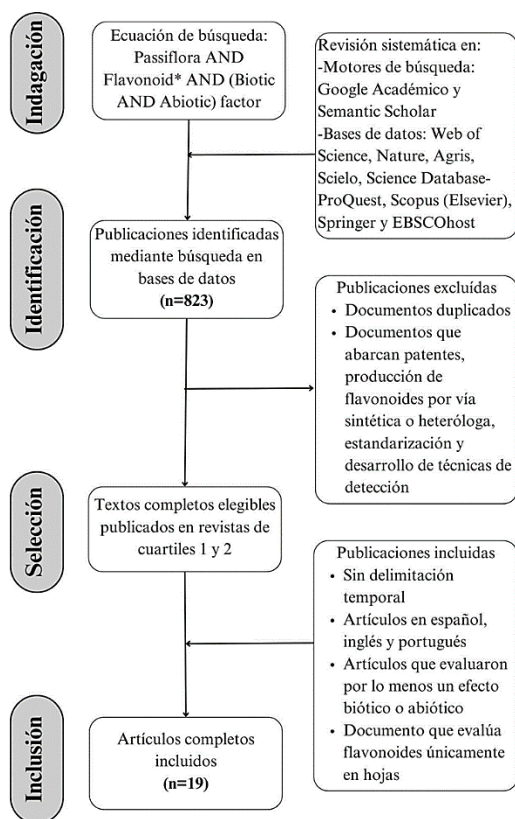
Indagación

Ecuación de búsqueda: Passiflora AND Flavonoid* AND (Biotic AND Abiotic) factor

Revisión sistemática en:
-Motores de búsqueda: Google Académico y Semantic Scholar
-Bases de datos: Web of Science, Nature, Agris, Scielo, Science Database-ProQuest, Scopus (Elsevier), Springer y EBSCOhost

Identificación

Publicaciones identificadas mediante búsqueda en bases de datos
(n=823)

Publicaciones excluídas
• Documentos duplicados
• Documentos que abarcan patentes, producción de flavonoides por vía sintética o heteróloga, estandarización y desarrollo de técnicas de detección

Selección

Textos completos elegibles publicados en revistas de cuartiles 1 y 2

Publicaciones incluidas
• Sin delimitación temporal
• Artículos en español, inglés y portugués
• Artículos que evaluaron por lo menos un efecto biótico o abiótico
• Documento que evalúa flavonoides únicamente en hojas

Inclusión

Artículos completos incluidos
(n=19)